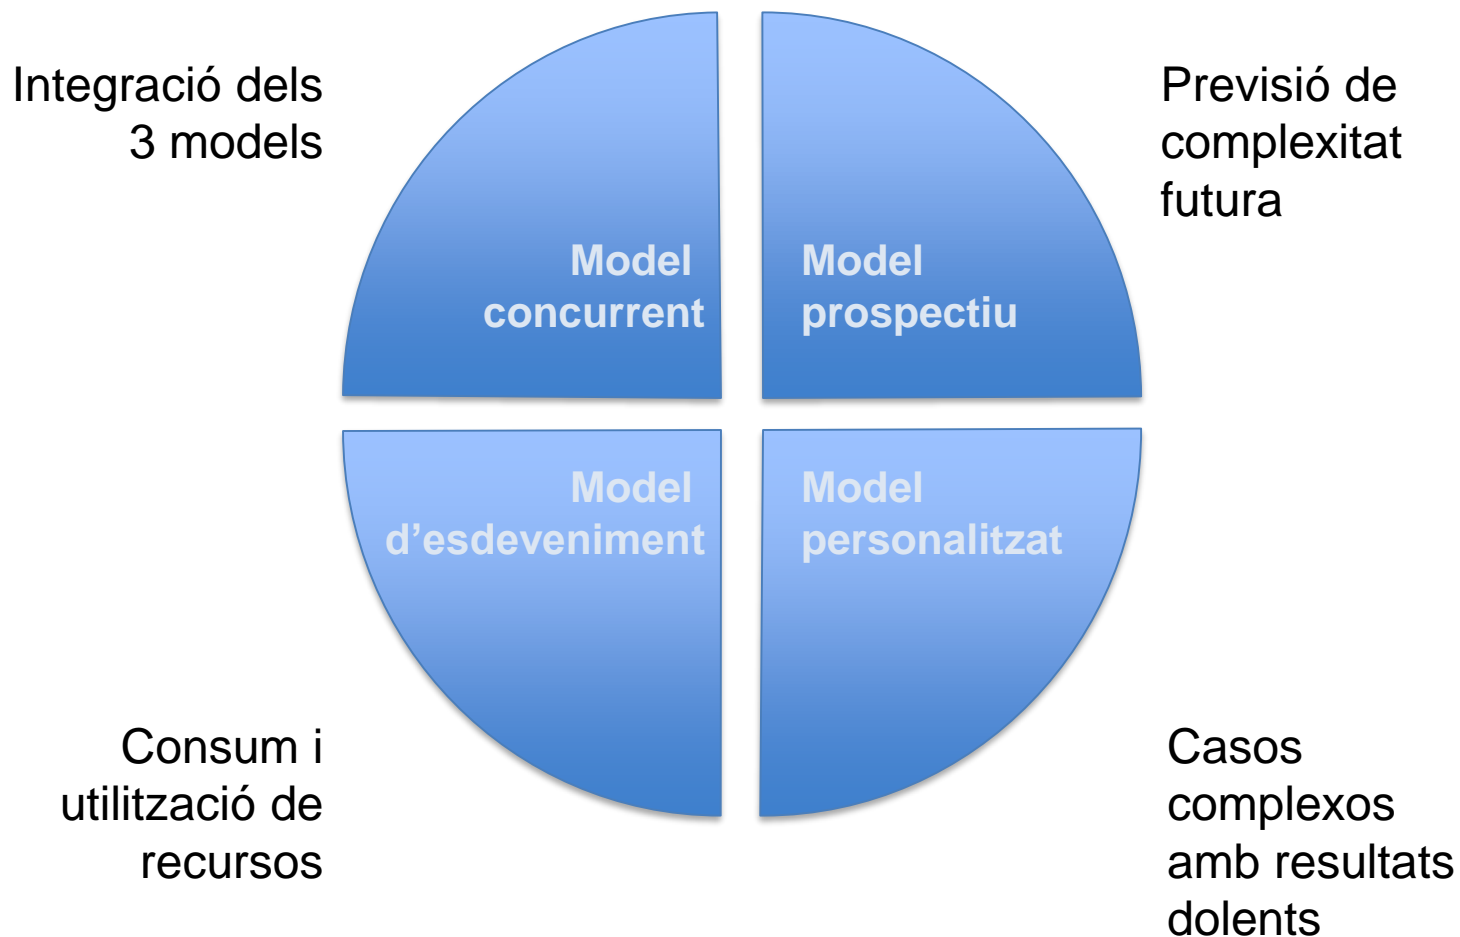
Integració dels 3 models

Model concurrent

Model prospectiu

Previsió de complexitat futura

Model d'esdeveniment

Model personalitzat

Consum i utilització de recursos

Casos complexos amb resultats dolents